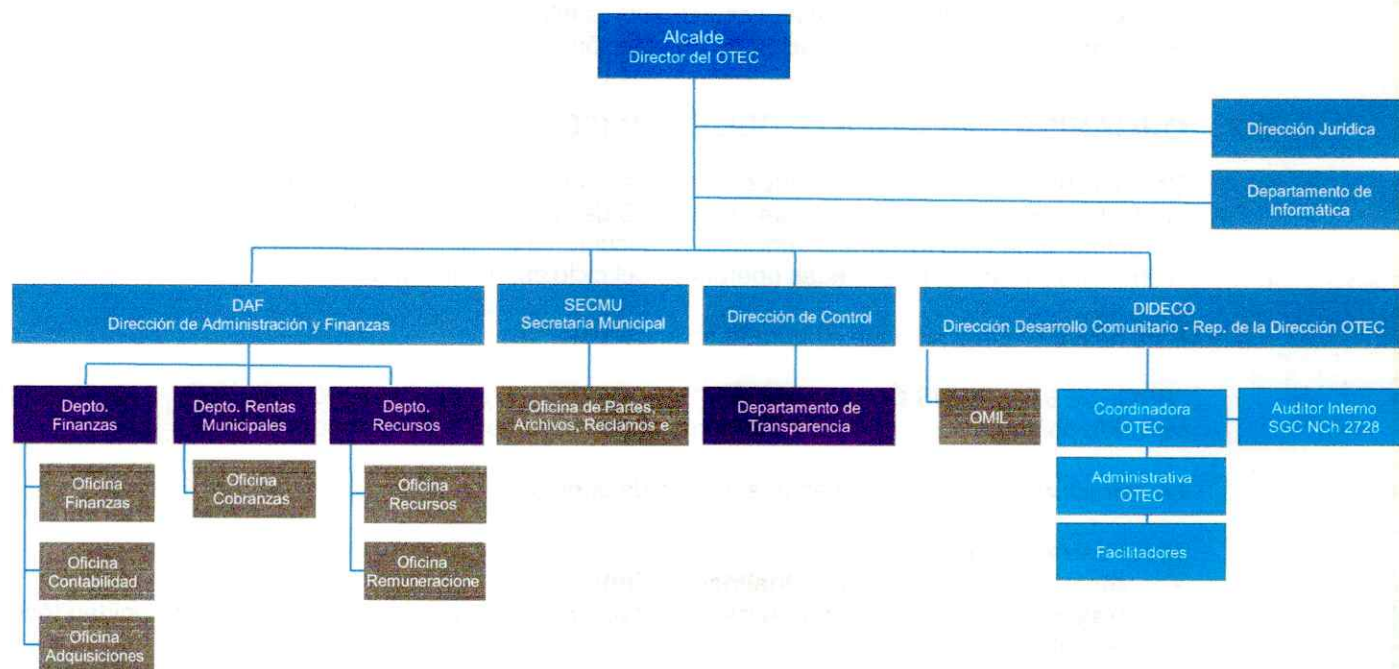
Alcalde
Director del OTEC

Dirección Jurídica

Departamento de Informática

DAF
Dirección de Administración y Finanzas

SECMU
Secretaria Municipal

Dirección de Control

DIDECO
Dirección Desarrollo Comunitario - Rep. de la Dirección OTEC

Depto. Finanzas

Depto. Rentas Municipales

Depto. Recursos

Oficina de Partes, Archivos, Reclamos e

Departamento de Transparencia

OMIL

Coordinadora OTEC

Auditor Interno SGC NCh 2728

Oficina Finanzas

Oficina Cobranzas

Oficina Recursos

Administrativa OTEC

Oficina Contabilidad

Oficina Remuneracione

Facilitadores

Oficina Adquisiciones